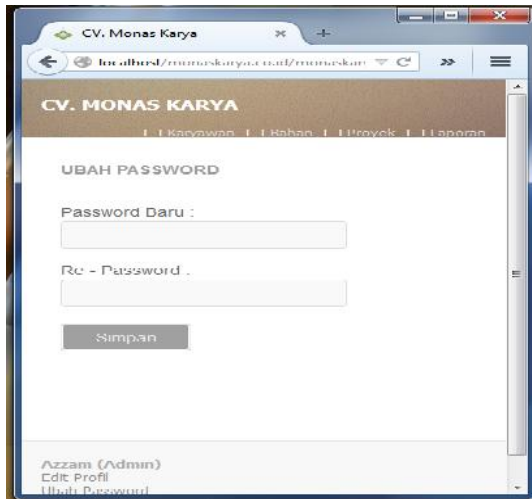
CV. Monas Karya

localhost/monaskarya.co.id/monaskan

CV. MONAS KARYA

| Karyawan | | Bahan | | Proyek | | Laporan

UBAH PASSWORD

Password Baru :

Re - Password :

Simpan

Azzam (Admin)
Edit Profil
Ubah Password